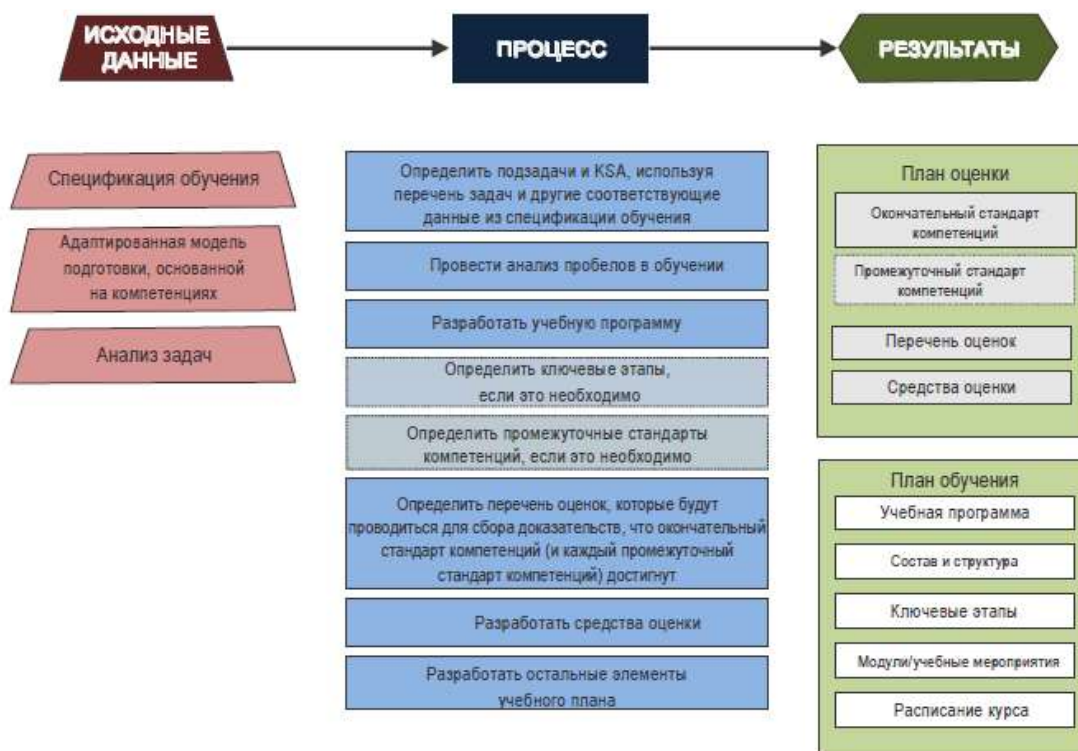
ИСХОДНЫЕ ДАННЫЕ

ПРОЦЕСС

РЕЗУЛЬТАТЫ

Спецификация обучения

Адаптированная модель подготовки, основанной на компетенциях

Анализ задач

Определить подзадачи и KSA, используя перечень задач и другие соответствующие данные из спецификации обучения

Провести анализ пробелов в обучении

Разработать учебную программу

Определить ключевые этапы, если это необходимо

Определить промежуточные стандарты компетенций, если это необходимо

Определить перечень оценок, которые будут проводиться для сбора доказательств, что окончательный стандарт компетенций (и каждый промежуточный стандарт компетенций) достигнут

Разработать средства оценки

Разработать остальные элементы учебного плана

План оценки

Окончательный стандарт компетенций

Промежуточный стандарт компетенций

Перечень оценок

Средства оценки

План обучения

Учебная программа

Состав и структура

Ключевые этапы

Модули/учебные мероприятия

Расписание курса